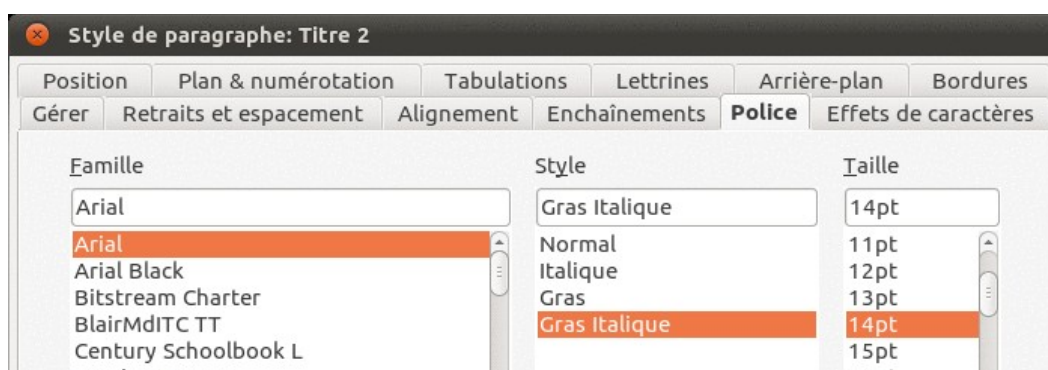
Style de paragraphe: Titre 2

Position | Plan & numérotation | Tabulations | Lettrines | Arrière-plan | Bordures
Gérer | Retraits et espacement | Alignement | Enchaînements | Police | Effets de caractères

Famille
Arial
Arial
Arial Black
Bitstream Charter
BlairMdITC TT
Century Schoolbook L

Style
Gras Italique
Normal
Italique
Gras
Gras Italique

Taille
14pt
11pt
12pt
13pt
14pt
15pt